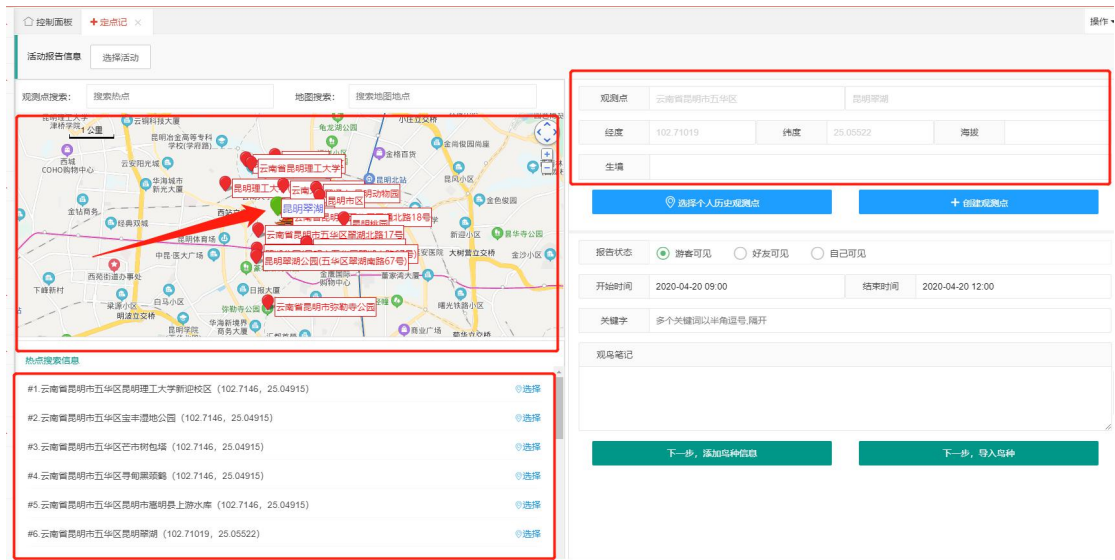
控制面板 ✚ 定点记 ×

操作

活动报告信息 选择活动

观测点搜索: 搜索热点 地图搜索: 搜索地图地点

1公里

云南省昆明理工大学
昆明理工大
昆明市区
昆明翠湖
云南省昆明市五华区翠湖北路17号
北路18号
昆明翠湖公园(五华区翠湖南路67号)
云南省昆明市弥勒寺公园
昆明动物园

西城 COHO购物中心
云安阳光城
华海城市 新光大厦
金坛商务
经典双城
昆明体育场
中巷·莲大广场
西苑街道办事处
下峰村
梁源小区
马街小区
明波立交桥
昆明学院
华海新境界 西门大厦
日报大厦
云南农业大学
弥勒寺公园
昆明冶金高等专科学校(学府路)
龟龙湖公园
小庄立交桥
金格百货
昆明北站
昆明世纪城
昆明国际会展中心
大树营立交桥
金沙小区
白塔小区
昆明市
新迎小区
金色假园
盘龙区
书林小区
昆明市政府
拓东体育场
嘉华广场
穿金路
云南师范大学
云南财经大学
民航路小区
金碧广场
工人文化宫
安西区
小菜园
昆明百货
东风广场
盘龙
翠湖
南屏
云南
新迎路
新华
银河
文化
桥
七彩云南
小小

热点搜索信息
#1.云南省昆明市五华区昆明理工大学新迎校区 (102.7146, 25.04915) 选择
#2.云南省昆明市五华区宝丰湿地公园 (102.7146, 25.04915) 选择
#3.云南省昆明市五华区芒市树包塔 (102.7146, 25.04915) 选择
#4.云南省昆明市五华区寻甸黑颈鹤 (102.7146, 25.04915) 选择
#5.云南省昆明市五华区嵩明市嵩明县上游水库 (102.7146, 25.04915) 选择
#6.云南省昆明市五华区昆明翠湖 (102.71019, 25.05522) 选择

观测点 云南省昆明市五华区 昆明翠湖
经度 102.71019 纬度 25.05522 海拔
生境

选择个人历史观测点 ✚ 创建观测点

报告状态 游客可见 好友可见 自己可见
开始时间 2020-04-20 09:00 结束时间 2020-04-20 12:00
关键字 多个关键词以半角逗号,隔开
观鸟笔记

下一步,添加鸟种信息 下一步,导入鸟种